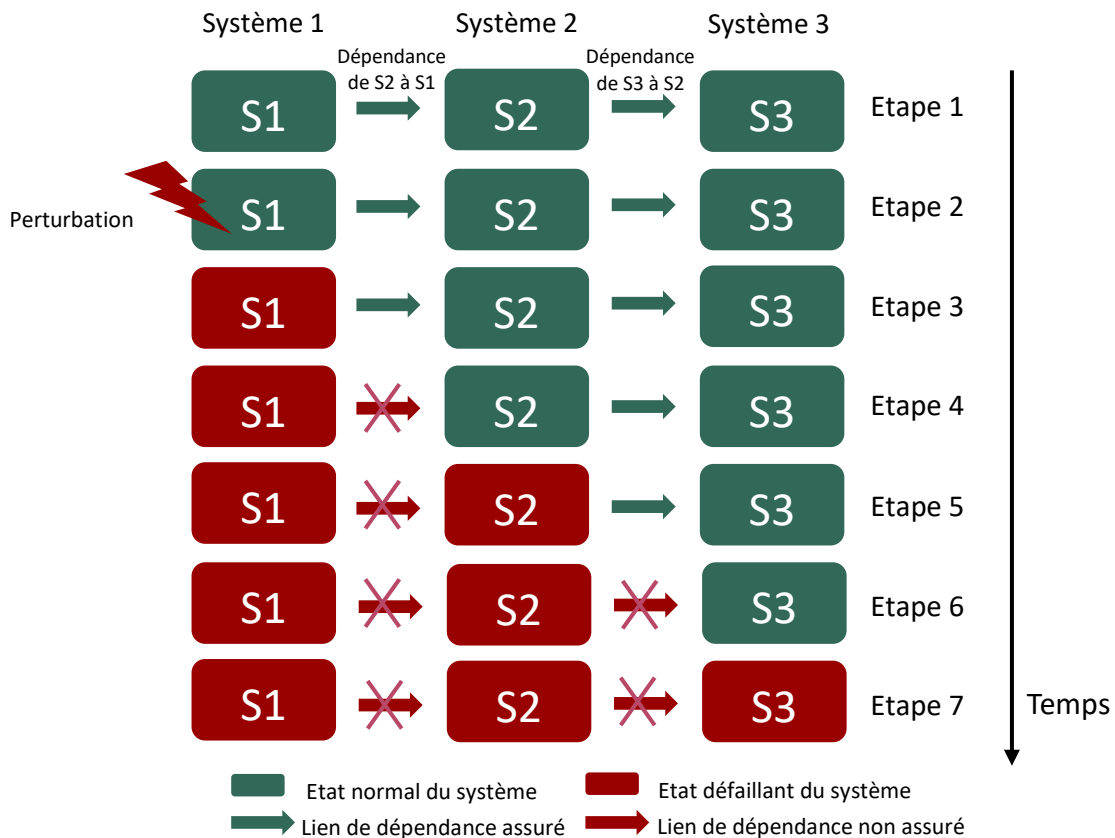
Système 1
Système 2
Système 3

Dépendance de S2 à S1
Dépendance de S3 à S2

S1 S2 S3 Etape 1

Perturbation
S1 S2 S3 Etape 2

S1 S2 S3 Etape 3

S1 S2 S3 Etape 4

S1 S2 S3 Etape 5

S1 S2 S3 Etape 6

S1 S2 S3 Etape 7

Temps

Etat normal du système
Etat défaillant du système
Lien de dépendance assuré
Lien de dépendance non assuré